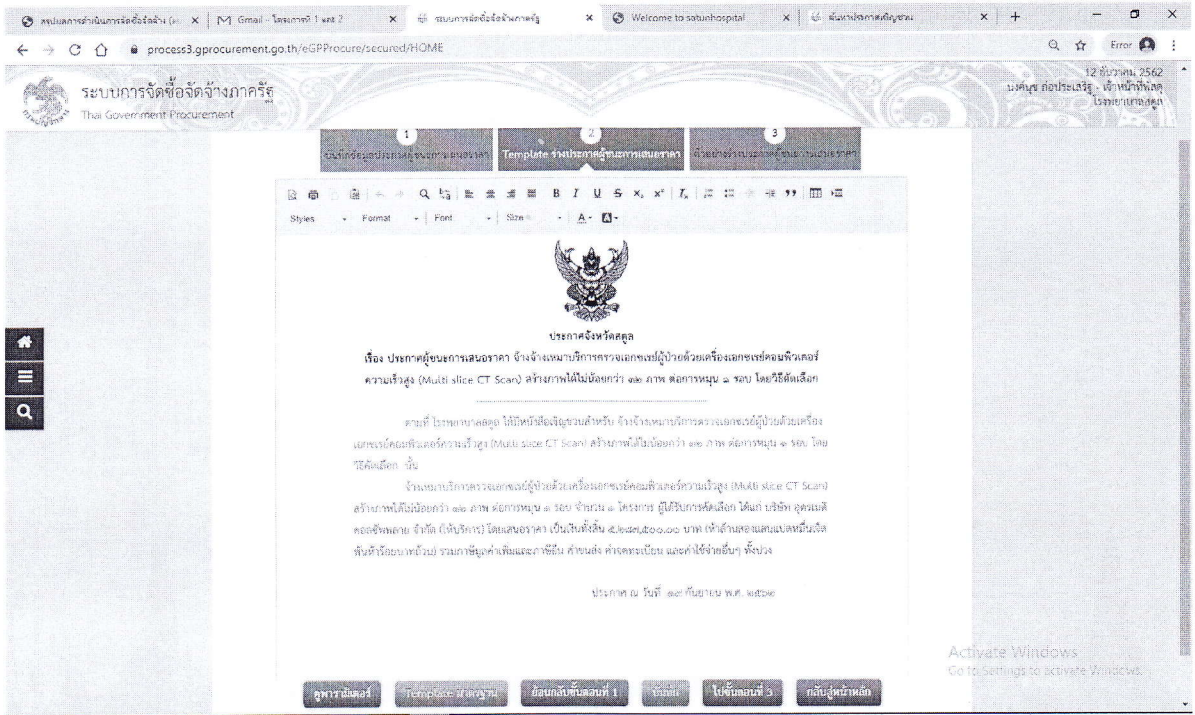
สรุปผลการดำเนินการจัดซื้อจัดจ้าง (ต ×  M Gmail - โครงการที่ 1 และ 2  ×  ระบบการจัดซื้อจัดจ้างภาครัฐ  ×  Welcome to satunhospital  ×  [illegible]  ×  +

process3.gprocurement.go.th/eGPProcure/secured/HOME

Error

ระบบการจัดซื้อจัดจ้างภาครัฐ
Thai Government Procurement

12 ธันวาคม 2562
นงคนุช ก่อประเสริฐ - เจ้าหน้าที่พัสดุ
โรงพยาบาลสตูล

1
บันทึกข้อมูลประกาศผู้ชนะการเสนอราคา

2
Template ร่างประกาศผู้ชนะการเสนอราคา

3
ตัวอย่างร่างประกาศผู้ชนะการเสนอราคา

Styles  Format  Font  Size  A  

ประกาศจังหวัดสตูล
เรื่อง ประกาศผู้ชนะการเสนอราคา จ้างจ้างเหมาบริการตรวจเอกซเรย์ผู้ป่วยด้วยเครื่องเอกซเรย์คอมพิวเตอร์ความเร็วสูง (Multi slice CT Scan) สร้างภาพได้ไม่น้อยกว่า ๑๒ ภาพ ต่อการหมุน ๑ รอบ โดยวิธีคัดเลือก

ตามที่ โรงพยาบาลสตูล ได้มีหนังสือเชิญชวนสำหรับ จ้างจ้างเหมาบริการตรวจเอกซเรย์ผู้ป่วยด้วยเครื่องเอกซเรย์คอมพิวเตอร์ความเร็วสูง (Multi slice CT Scan) สร้างภาพได้ไม่น้อยกว่า ๑๒ ภาพ ต่อการหมุน ๑ รอบ โดยวิธีคัดเลือก นั้น

จ้างเหมาบริการตรวจเอกซเรย์ผู้ป่วยด้วยเครื่องเอกซเรย์คอมพิวเตอร์ความเร็วสูง (Multi slice CT Scan) สร้างภาพได้ไม่น้อยกว่า ๑๒ ภาพ ต่อการหมุน ๑ รอบ จำนวน ๑ โครงการ ผู้ได้รับการคัดเลือก ได้แก่ บริษัท อุดรเมดิคอลซัพพลาย จำกัด (ให้บริการ) โดยเสนอราคา เป็นเงินทั้งสิ้น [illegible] บาท ([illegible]) รวมภาษีมูลค่าเพิ่มและภาษีอื่น ค่าขนส่ง ค่าจดทะเบียน และค่าใช้จ่ายอื่นๆ ทั้งปวง

ประกาศ ณ วันที่ ๑๙ กันยายน พ.ศ. ๒๕๖๒

Activate Windows
Go to Settings to activate Windows.

ดูพารามิเตอร์  Template มาตรฐาน  ย้อนกลับขั้นตอนที่ 1  บันทึก  ไปขั้นตอนที่ 3  กลับสู่หน้าหลัก